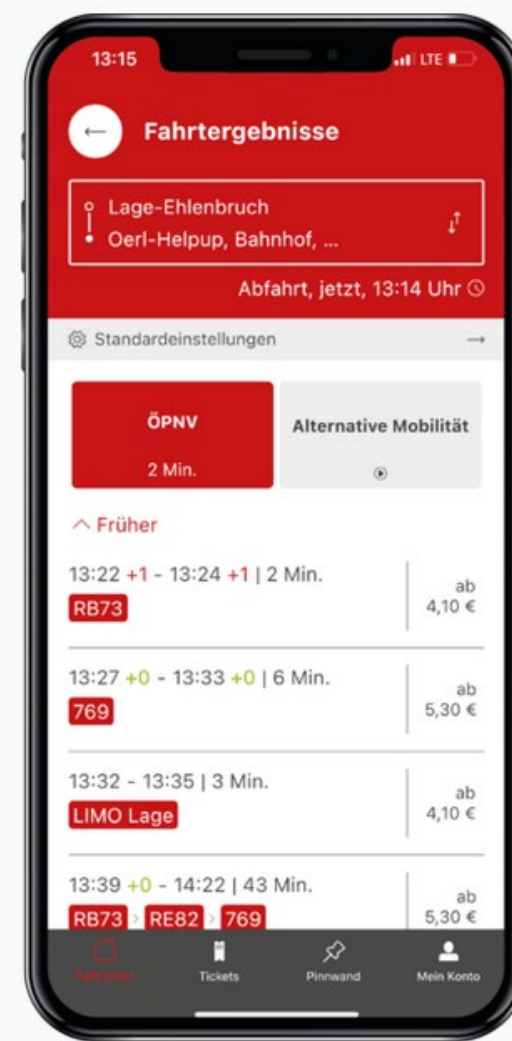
13:15

LTE

Fahrtergebnisse

Lage-Ehlenbruch
Oerl-Helpup, Bahnhof, ...

Abfahrt, jetzt, 13:14 Uhr

Standardeinstellungen

ÖPNV
2 Min.

Alternative Mobilität

Früher

13:22 +1 - 13:24 +1 | 2 Min.
RB73
ab 4,10 €

13:27 +0 - 13:33 +0 | 6 Min.
769
ab 5,30 €

13:32 - 13:35 | 3 Min.
LIMO Lage
ab 4,10 €

13:39 +0 - 14:22 | 43 Min.
RB73 RE82 769
ab 5,30 €

Fahrplan
Tickets
Pinnwand
Mein Konto